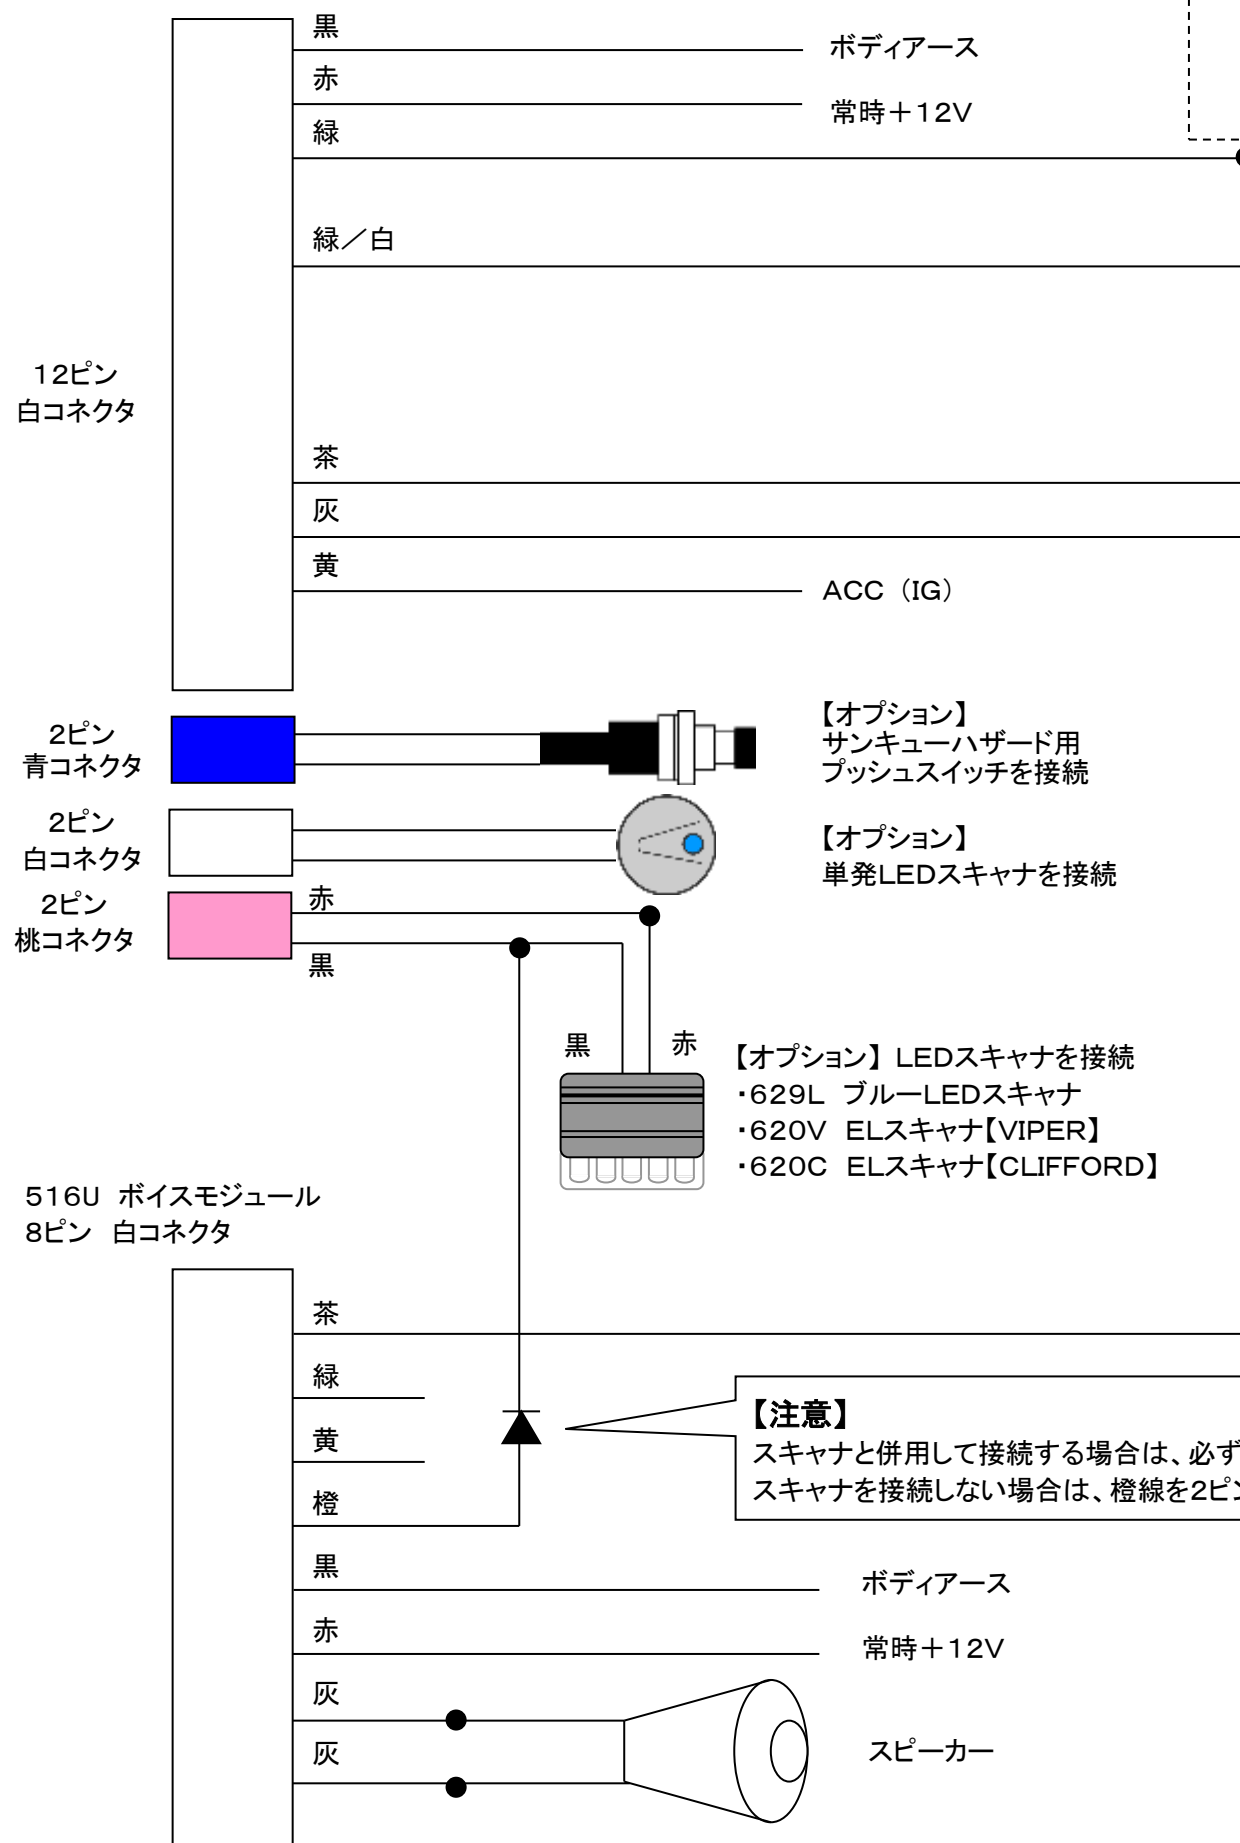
黒
ボディアース
赤
常時＋12V
緑
緑／白
12ピン
白コネクタ
茶
灰
黄
ACC（IG）

2ピン
青コネクタ
【オプション】
サンキューハザード用
プッシュスイッチを接続

2ピン
白コネクタ
【オプション】
単発LEDスキャナを接続

2ピン
桃コネクタ
赤
黒

黒
赤
【オプション】LEDスキャナを接続
・629L ブルーLEDスキャナ
・620V ELスキャナ【VIPER】
・620C ELスキャナ【CLIFFORD】

516U ボイスモジュール
8ピン 白コネクタ
茶
緑
黄
橙
【注意】
スキャナと併用して接続する場合は、必ず
スキャナを接続しない場合は、橙線を2ピン
黒
ボディアース
赤
常時＋12V
灰
灰
スピーカー